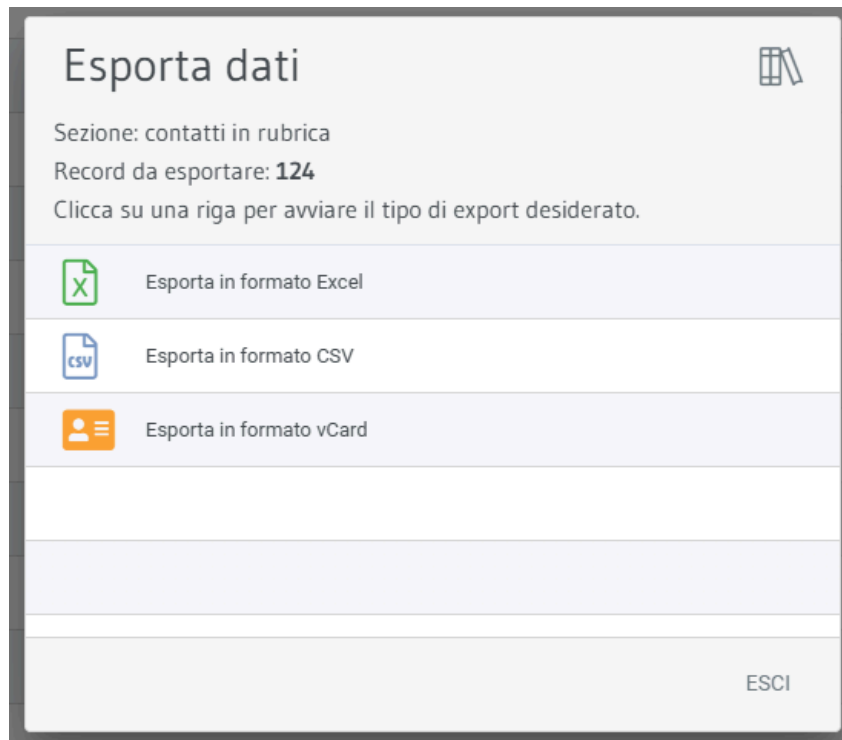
Esporta dati

Sezione: contatti in rubrica
Record da esportare: **124**
Clicca su una riga per avviare il tipo di export desiderato.

X Esporta in formato Excel

CSV Esporta in formato CSV

Esporta in formato vCard

ESCI